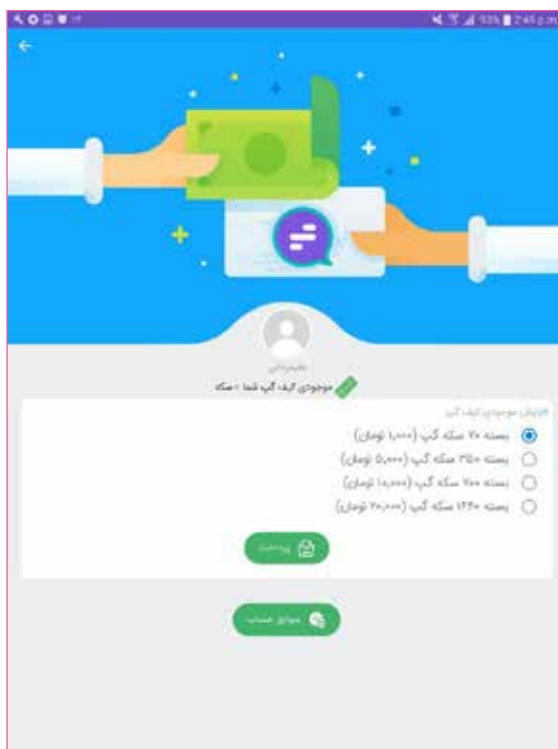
93% 2:45 p.m

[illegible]

موجودی کیف گپ شما ۰ سکه

افزایش موجودی کیف گپ

بسته ۷۰ سکه گپ (۱,۰۰۰ تومان)

بسته ۳۵۰ سکه گپ (۵,۰۰۰ تومان)

بسته ۷۰۰ سکه گپ (۱۰,۰۰۰ تومان)

بسته ۱۴۴۰ سکه گپ (۲۰,۰۰۰ تومان)

پرداخت

سوابق حساب